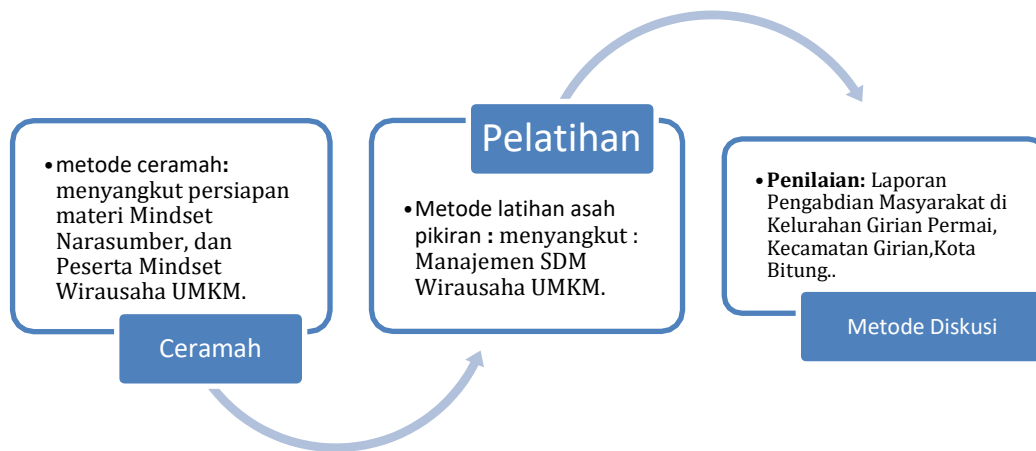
• metode ceramah: menyangkut persiapan materi Mindset Narasumber, dan Peserta Mindset Wirausaha UMKM.

Ceramah

Pelatihan

• Metode latihan asah pikiran : menyangkut : Manajemen SDM Wirausaha UMKM.

• Penilaian: Laporan Pengabdian Masyarakat di Kelurahan Girian Permai, Kecamatan Girian,Kota Bitung..

Metode Diskusi